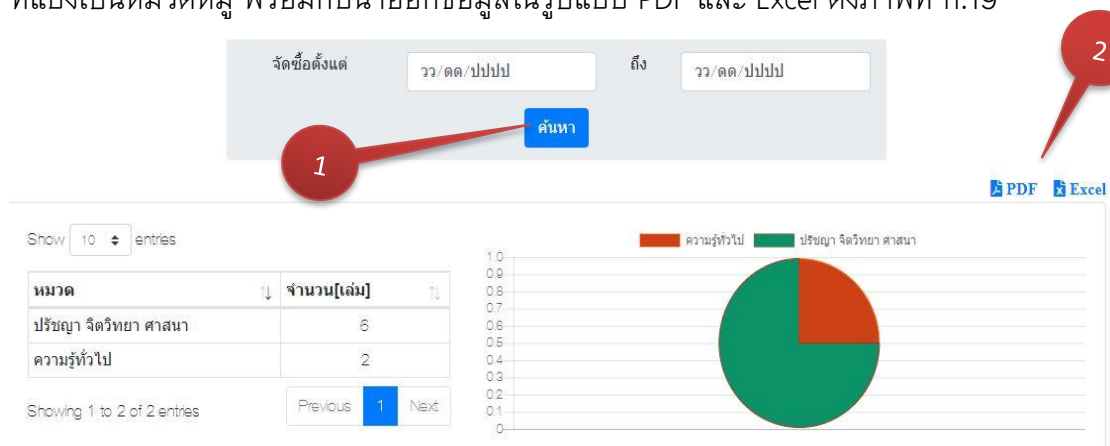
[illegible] พร้อมกับนำออกข้อมูลในรูปแบบ PDF และ Excel ดังภาพที่ ก.19

จัดซื้อตั้งแต่ วว/ดด/ปปปป ถึง วว/ดด/ปปปป

ค้นหา

1

2

PDF Excel

Show 10 entries

| หมวด | จำนวน[เล่ม] |
|---|---|
| ปรัชญา จิตวิทยา ศาสนา | 6 |
| ความรู้ทั่วไป | 2 |

Showing 1 to 2 of 2 entries

Previous 1 Next

ความรู้ทั่วไป ปรัชญา จิตวิทยา ศาสนา

1.0
0.9
0.8
0.7
0.6
0.5
0.4
0.3
0.2
0.1
0